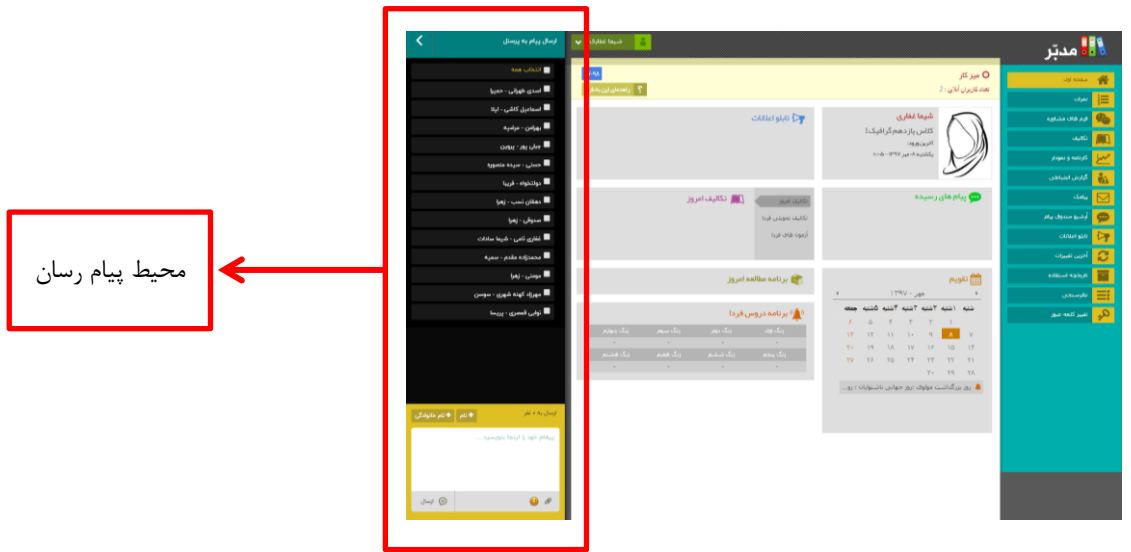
محیط پیام رسان

ارسال پیام به پرسنل
انتخاب همه
اسدی طهرانی - حمیرا
اسماعیل کاظمی - ایلا
بهرامی - مرضیه
جبلی پور - پروین
جمالی - سیده منصوره
دولتخواه - فریبا
دهقان نسب - زهرا
سدوقی - زهرا
غفاری ثانی - شیما سادات
محمدزاده مقدم - سمیه
موسی - زهرا
مهرزاد کهنه شهری - سوسن
نوابی قیصری - پریسا
ارسال به ۰ نفر
نام
نام خانوادگی
پیام خود را اینجا بنویسید ...
ارسال

شیما غفاری
مدبّر
صفحه اول
نمرات
فرم های مشاوره
تکالیف
کارنامه و نمودار
گزارش انضباطی
پیامک
آرشیو صندوق پیام
تابلو اعلانات
آخرین تغییرات
کارنامه استفاده
نظرسنجی
تغییر کلمه عبور
میز کار
تعداد کاربران آنلاین : ۲
راهنمای این بخش
شیما غفاری
کلاس یازدهم گرافیک۱
آخرین ورود:
یکشنبه ۸ مهر ۱۳۹۷ - ۱۰:۰۸
تابلو اعلانات
پیام های رسیده
تکالیف امروز
تکالیف امروز
تکالیف تحویلی فردا
آزمون های فردا
برنامه مطالعه امروز
تقویم
مهر - ۱۳۹۷
| شنبه | ۱شنبه | ۲شنبه | ۳شنبه | ۴شنبه | ۵شنبه | جمعه |
|---|---|---|---|---|---|---|
| | ۱ | ۲ | ۳ | ۴ | ۵ | ۶ |
| ۷ | ۸ | ۹ | ۱۰ | ۱۱ | ۱۲ | ۱۳ |
| ۱۴ | ۱۵ | ۱۶ | ۱۷ | ۱۸ | ۱۹ | ۲۰ |
| ۲۱ | ۲۲ | ۲۳ | ۲۴ | ۲۵ | ۲۶ | ۲۷ |
| ۲۸ | ۲۹ | ۳۰ | | | | |
روز بزرگداشت مولوی, روز جهانی ناشنوایان ؛ روز
برنامه دروس فردا
| زنگ اول | زنگ دوم | زنگ سوم | زنگ چهارم |
|---|---|---|---|
| - | - | - | - |
| زنگ پنجم | زنگ ششم | زنگ هفتم | زنگ هشتم |
| - | - | - | - |